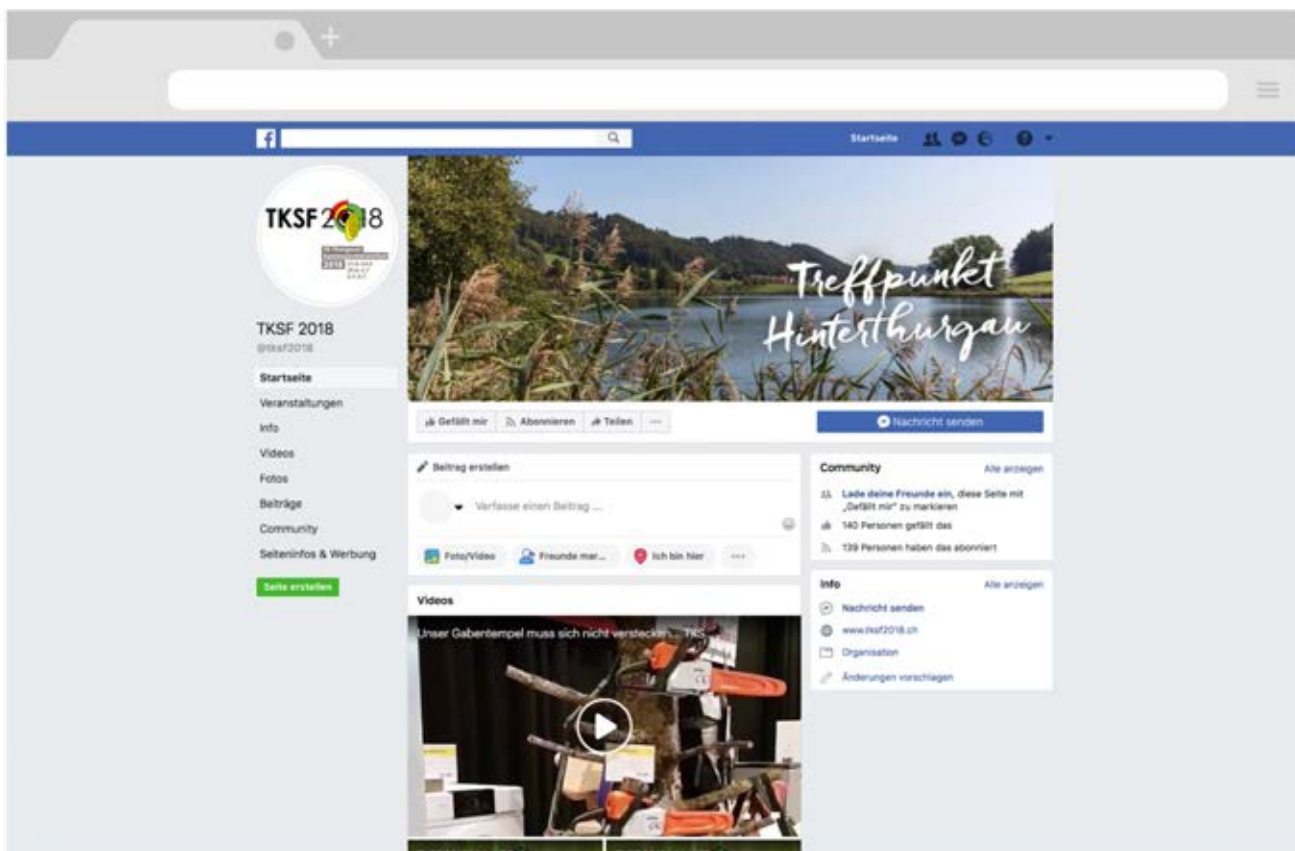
f

Startseite

TKSF 2018

TKSF 2018
@tksf2018

Startseite
Veranstaltungen
Info
Videos
Fotos
Beiträge
Community
Seiteninfos & Werbung

Seite erstellen

Treffpunkt Hinterthurgau

Gefällt mir
Abonnieren
Teilen
···

Nachricht senden

Beitrag erstellen

Verfasse einen Beitrag ...

Foto/Video
Freunde mar...
Ich bin hier
···

Videos

Unser Gabentempel muss sich nicht verstecken... TKS

Community
Alle anzeigen
Lade deine Freunde ein, diese Seite mit „Gefällt mir" zu markieren
140 Personen gefällt das
139 Personen haben das abonniert

Info
Alle anzeigen
Nachricht senden
www.tksf2018.ch
Organisation
Änderungen vorschlagen